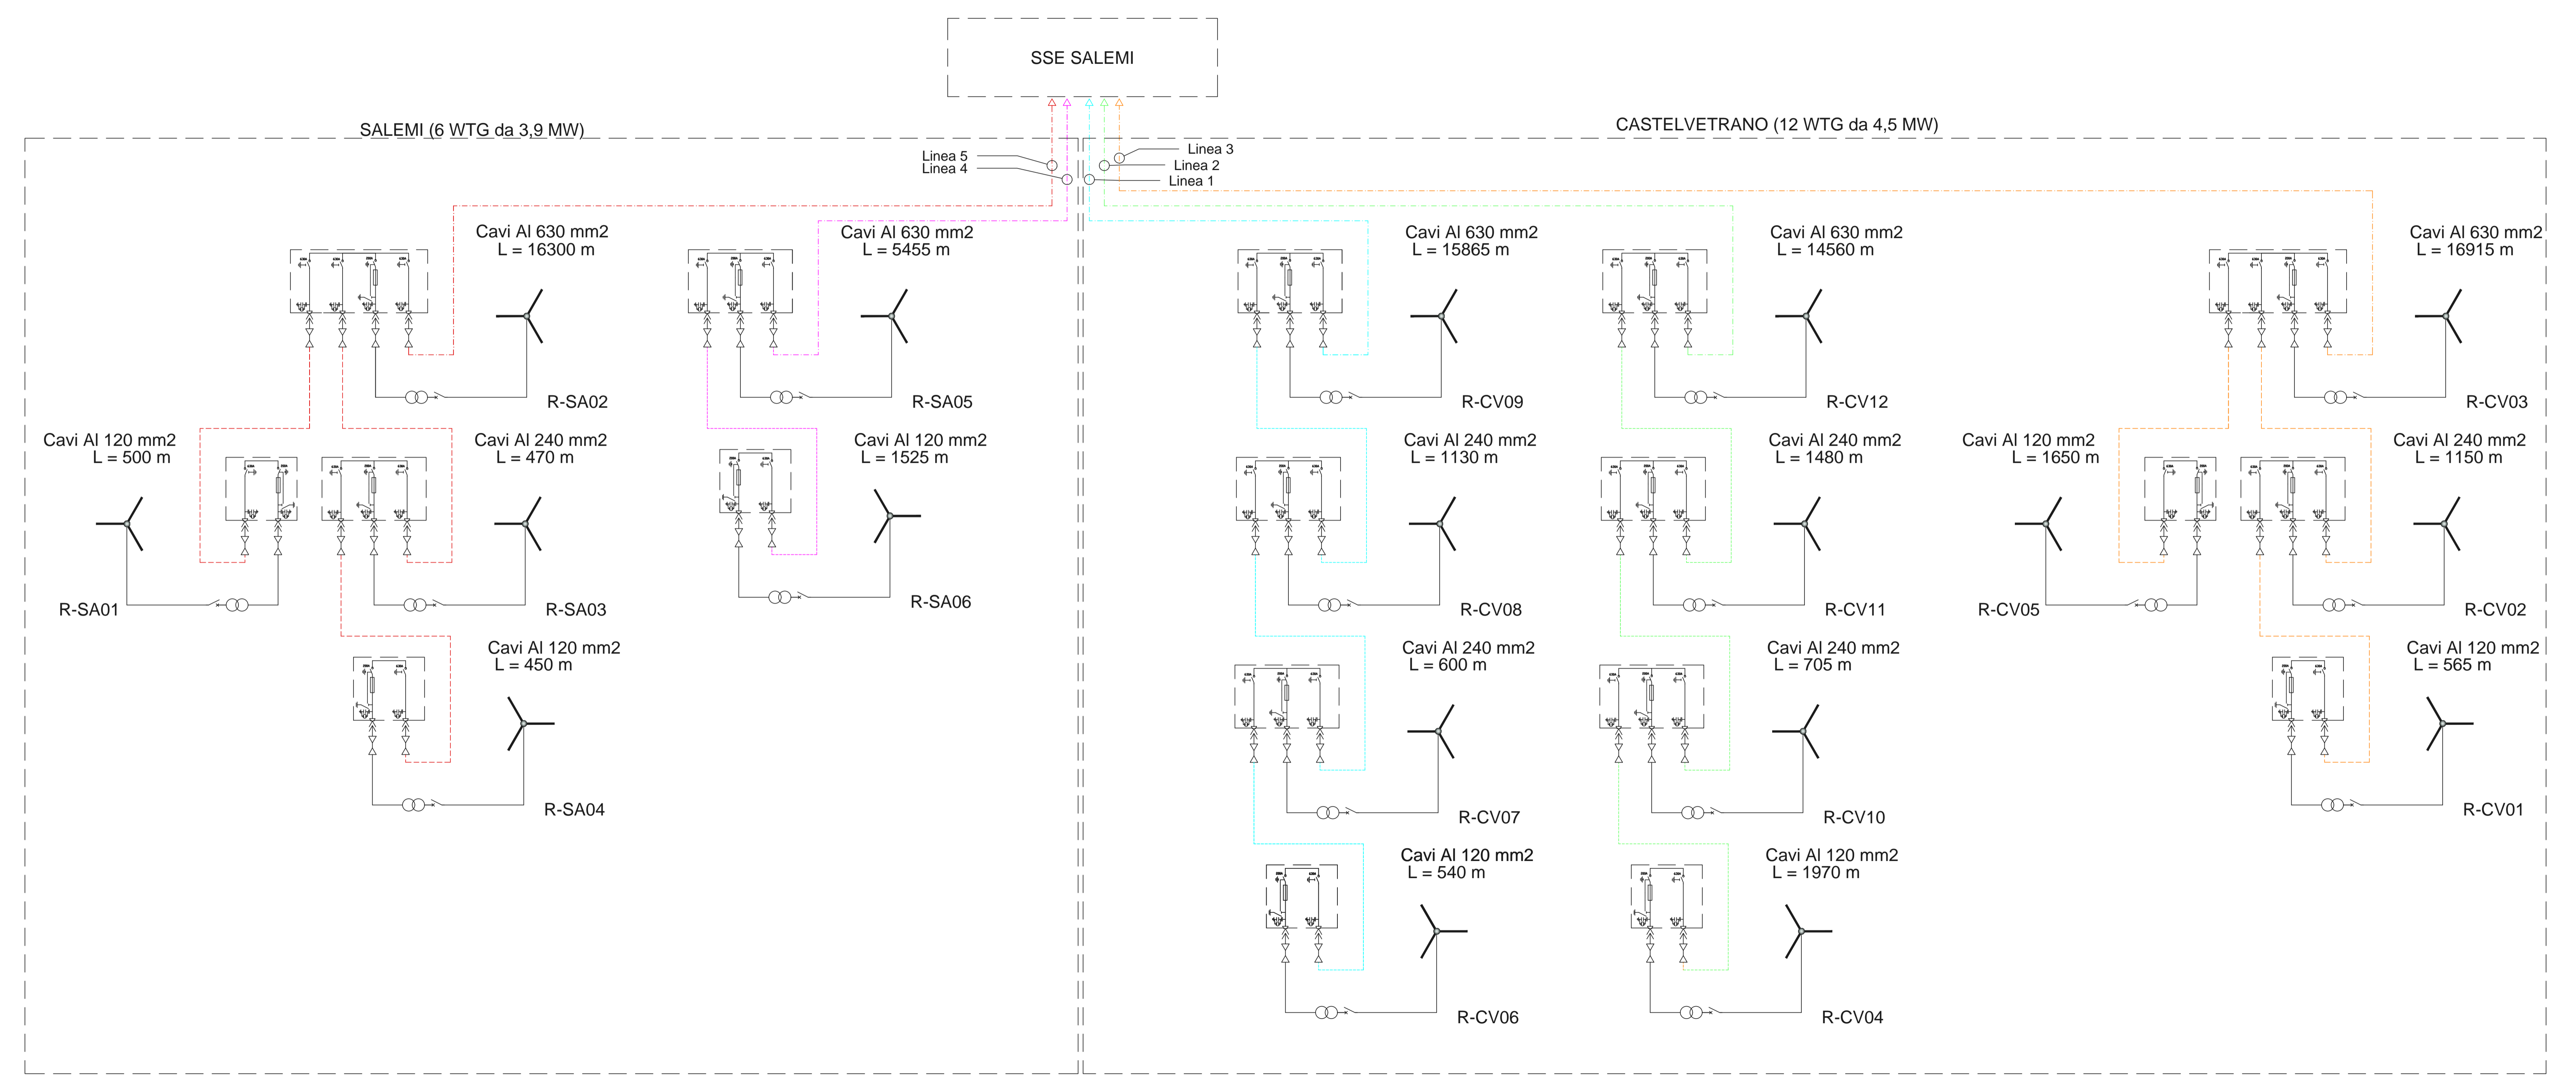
SSE SALEMI

SALEMI (6 WTG da 3,9 MW)

CASTELVETRANO (12 WTG da 4,5 MW)

Linea 5
Linea 4
Linea 3
Linea 2
Linea 1

Cavi Al 630 mm2
L = 16300 m

R-SA02

Cavi Al 630 mm2
L = 5455 m

R-SA05

Cavi Al 120 mm2
L = 500 m

R-SA01

Cavi Al 240 mm2
L = 470 m

R-SA03

Cavi Al 120 mm2
L = 1525 m

R-SA06

Cavi Al 120 mm2
L = 450 m

R-SA04

Cavi Al 630 mm2
L = 15865 m

R-CV09

Cavi Al 630 mm2
L = 14560 m

R-CV12

Cavi Al 630 mm2
L = 16915 m

R-CV03

Cavi Al 240 mm2
L = 1130 m

R-CV08

Cavi Al 240 mm2
L = 1480 m

R-CV11

Cavi Al 120 mm2
L = 1650 m

R-CV05

Cavi Al 240 mm2
L = 1150 m

R-CV02

Cavi Al 240 mm2
L = 600 m

R-CV07

Cavi Al 240 mm2
L = 705 m

R-CV10

Cavi Al 120 mm2
L = 565 m

R-CV01

Cavi Al 120 mm2
L = 540 m

R-CV06

Cavi Al 120 mm2
L = 1970 m

R-CV04